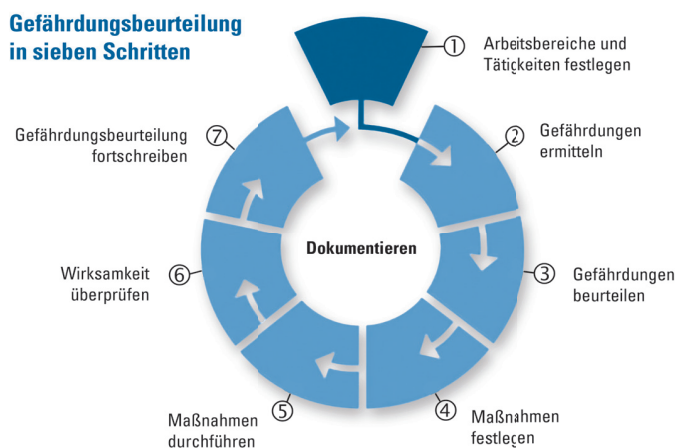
Gefährdungsbeurteilung in sieben Schritten

① Arbeitsbereiche und Tätigkeiten festlegen

② Gefährdungen ermitteln

③ Gefährdungen beurteilen

④ Maßnahmen festlegen

⑤ Maßnahmen durchführen

⑥ Wirksamkeit überprüfen

⑦ Gefährdungsbeurteilung fortschreiben

Dokumentieren